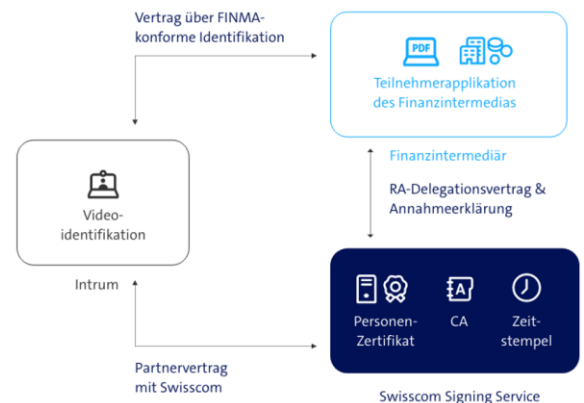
Vertrag über FINMA-konforme Identifikation

PDF

Teilnehmerapplikation des Finanzintermedias

Finanzintermediär

RA-Delegationsvertrag & Annahmeerklärung

Video-identifikation

Intrum

A

Personen-Zertifikat

CA

Zeit-stempel

Partnervertrag mit Swisscom

Swisscom Signing Service